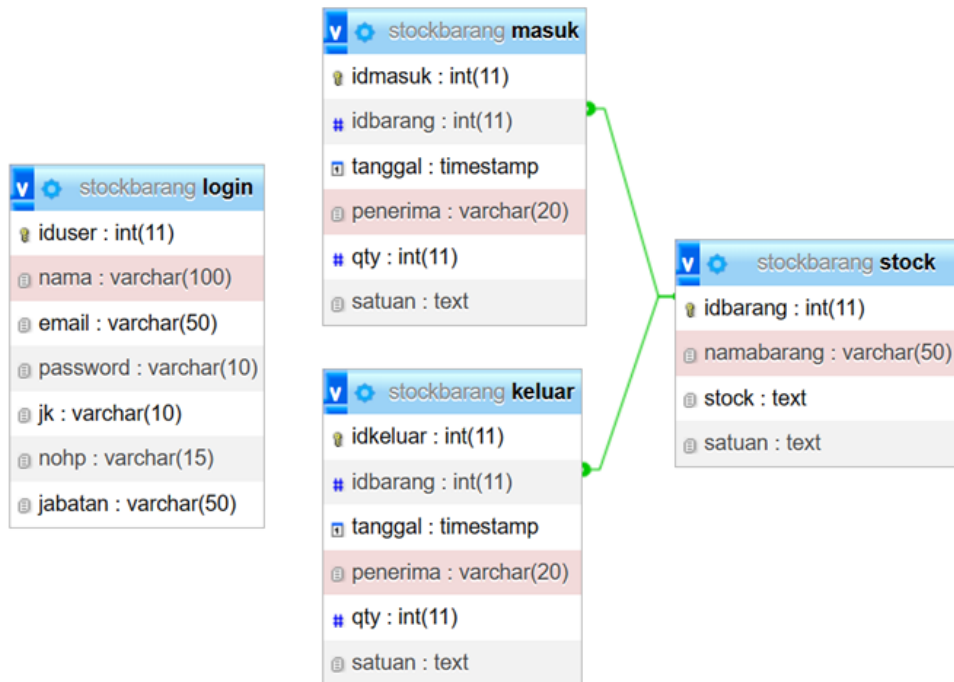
stockbarang masuk
idmasuk : int(11)
idbarang : int(11)
tanggal : timestamp
penerima : varchar(20)
qty : int(11)
satuan : text

stockbarang login
iduser : int(11)
nama : varchar(100)
email : varchar(50)
password : varchar(10)
jk : varchar(10)
nohp : varchar(15)
jabatan : varchar(50)

stockbarang keluar
idkeluar : int(11)
idbarang : int(11)
tanggal : timestamp
penerima : varchar(20)
qty : int(11)
satuan : text

stockbarang stock
idbarang : int(11)
namabarang : varchar(50)
stock : text
satuan : text